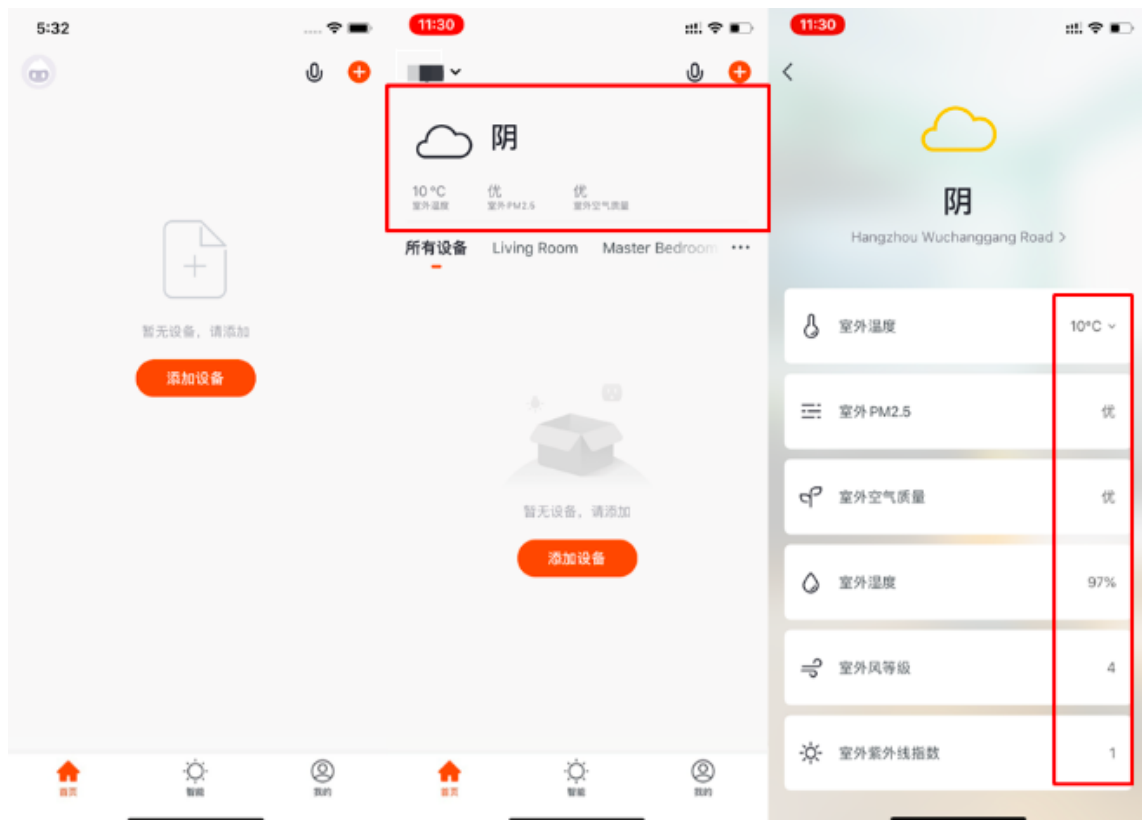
5:32

暂无设备，请添加

添加设备

首页 智能 我的

11:30

阴

10 °C
室外温度

优
室外PM2.5

优
室外空气质量

所有设备 Living Room Master Bedroom ···

暂无设备，请添加

添加设备

首页 智能 我的

11:30

阴

Hangzhou Wuchanggang Road >

| | |
|---|---|
| 室外温度 | 10°C |
| 室外PM2.5 | 优 |
| 室外空气质量 | 优 |
| 室外湿度 | 97% |
| 室外风等级 | 4 |
| 室外紫外线指数 | 1 |